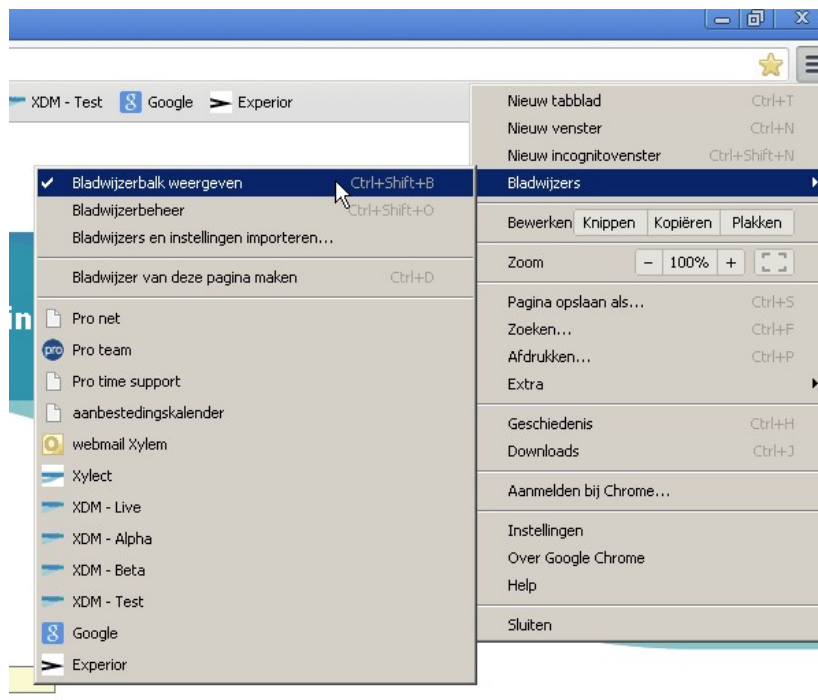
XDM - Test Google Experior

Nieuw tabblad Ctrl+T
Nieuw venster Ctrl+N
Nieuw incognitovenster Ctrl+Shift+N
Bladwijzers
Bewerken Knippen Kopiëren Plakken
Zoom − 100% +
Pagina opslaan als... Ctrl+S
Zoeken... Ctrl+F
Afdrukken... Ctrl+P
Extra
Geschiedenis Ctrl+H
Downloads Ctrl+J
Aanmelden bij Chrome...
Instellingen
Over Google Chrome
Help
Sluiten

✔ Bladwijzerbalk weergeven Ctrl+Shift+B
Bladwijzerbeheer Ctrl+Shift+O
Bladwijzers en instellingen importeren...
Bladwijzer van deze pagina maken Ctrl+D
Pro net
Pro team
Pro time support
aanbestedingskalender
webmail Xylem
Xylect
XDM - Live
XDM - Alpha
XDM - Beta
XDM - Test
Google
Experior

in